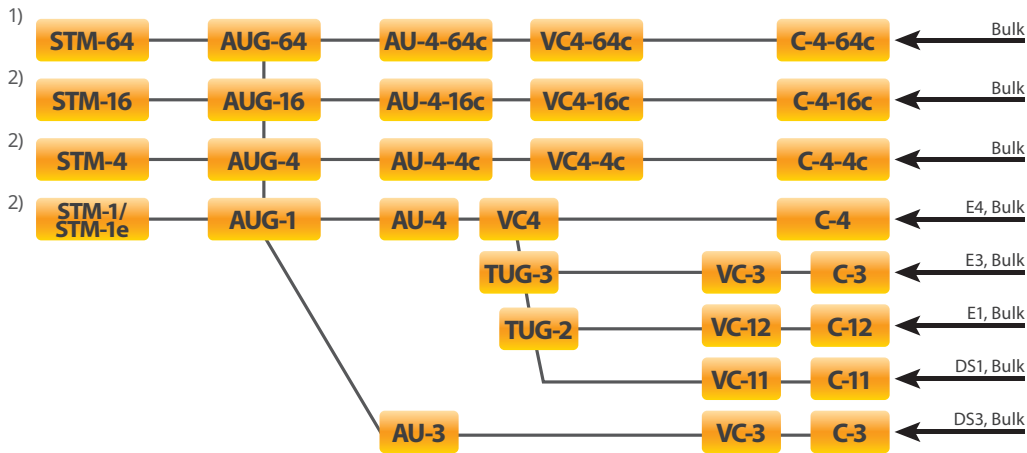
1) STM-64 AUG-64 AU-4-64c VC4-64c C-4-64c Bulk

2) STM-16 AUG-16 AU-4-16c VC4-16c C-4-16c Bulk

2) STM-4 AUG-4 AU-4-4c VC4-4c C-4-4c Bulk

2) STM-1/ STM-1e AUG-1 AU-4 VC4 C-4 E4, Bulk

TUG-3 VC-3 C-3 E3, Bulk

TUG-2 VC-12 C-12 E1, Bulk

VC-11 C-11 DS1, Bulk

AU-3 VC-3 C-3 DS3, Bulk